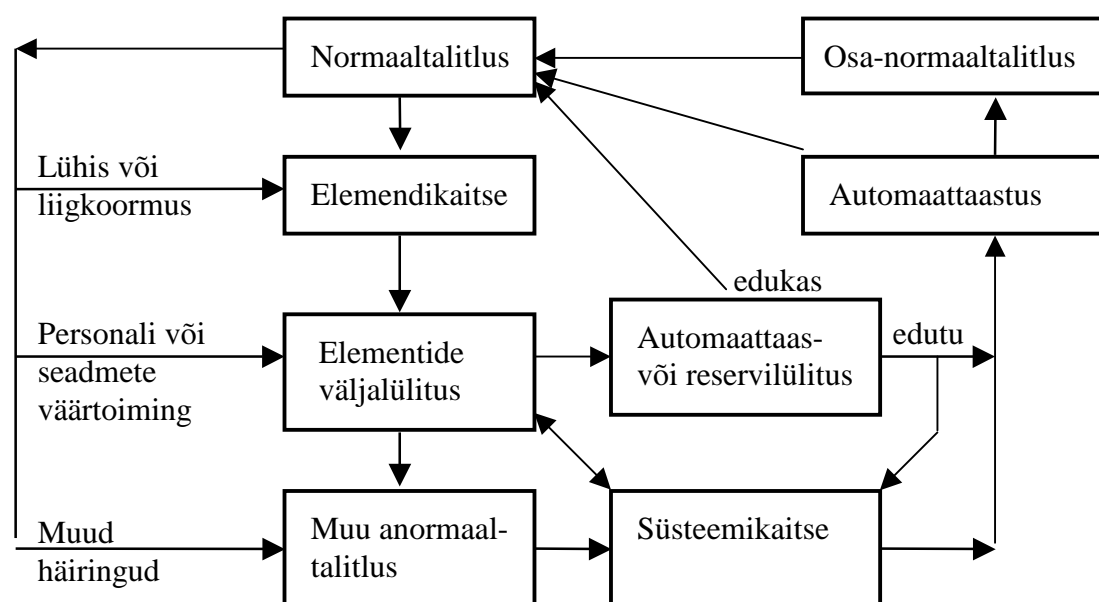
Normaaltalitlus

Osa-normaaltalitlus

Lühis või liigkoormus

Elemendikaitse

Automaattaastus

edukas

Personali või seadmete väärtoiming

Elementide väljalülitus

Automaattaas- või reservilülitus

edutu

Muud häiringud

Muu anormaal- talitlus

Süsteemikaitse